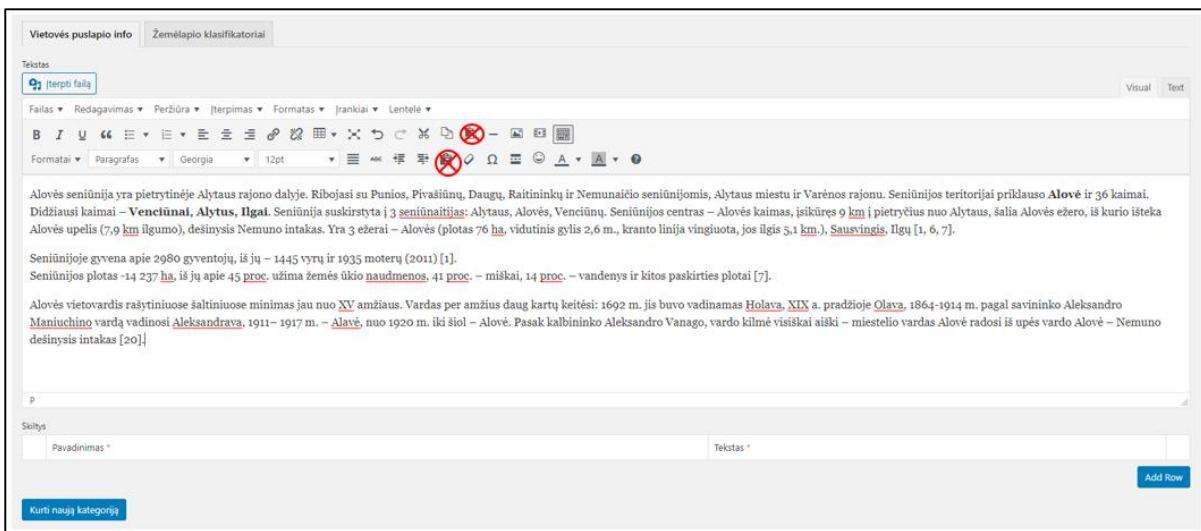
Vietovės puslapio info | Žemėlapio klasifikatoriai

Tekstas

Įterpti failą

Visual | Text

Failas ▾ Redagavimas ▾ Peržiūra ▾ Įterpimas ▾ Formatas ▾ Įrankiai ▾ Lentelė ▾

Formatai ▾ Paragrafas ▾ Georgia ▾ 12pt ▾

Alovės seniūnija yra pietrytinėje Alytaus rajono dalyje. Ribojasi su Punios, Pivašiūnų, Daugų, Raitininkų ir Nemunaičio seniūnijomis, Alytaus miestu ir Varėnos rajonu. Seniūnijos teritorijai priklauso **Alovė** ir 36 kaimai. Didžiausi kaimai – **Venciūnai, Alytus, Ilgai**. Seniūnija suskirstyta į 3 seniūnaitijas: Alytaus, Alovės, Venciūnų. Seniūnijos centras – Alovės kaimas, įsikūręs 9 km į pietryčius nuo Alytaus, šalia Alovės ežero, iš kurio išteka Alovės upelis (7,9 km ilgumo), dešinysis Nemuno intakas. Yra 3 ežerai – Alovės (plotas 76 ha, vidutinis gylis 2,6 m., kranto linija vingiuota, jos ilgis 5,1 km.), Sausvingis, Ilgų [1, 6, 7].

Seniūnijoje gyvena apie 2980 gyventojų, iš jų – 1445 vyrų ir 1935 moterų (2011) [1].
Seniūnijos plotas -14 237 ha, iš jų apie 45 proc. užima žemės ūkio naudmenos, 41 proc. – miškai, 14 proc. – vandenys ir kitos paskirties plotai [7].

Alovės vietovardis rašytiniuose šaltiniuose minimas jau nuo XV amžiaus. Vardas per amžius daug kartų keitėsi: 1692 m. jis buvo vadinamas Holava, XIX a. pradžioje Olava, 1864-1914 m. pagal savininko Aleksandro Maniuchino vardą vadinosi Aleksandrava, 1911– 1917 m. – Alavė, nuo 1920 m. iki šiol – Alovė. Pasak kalbininko Aleksandro Vanago, vardo kilmė visiškai aiški – miestelio vardas Alovė radosi iš upės vardo Alovė – Nemuno dešinysis intakas [20].

P

Skiltys

| Pavadinimas * | Tekstas * |
|---|---|

Add Row

Kurti naują kategoriją